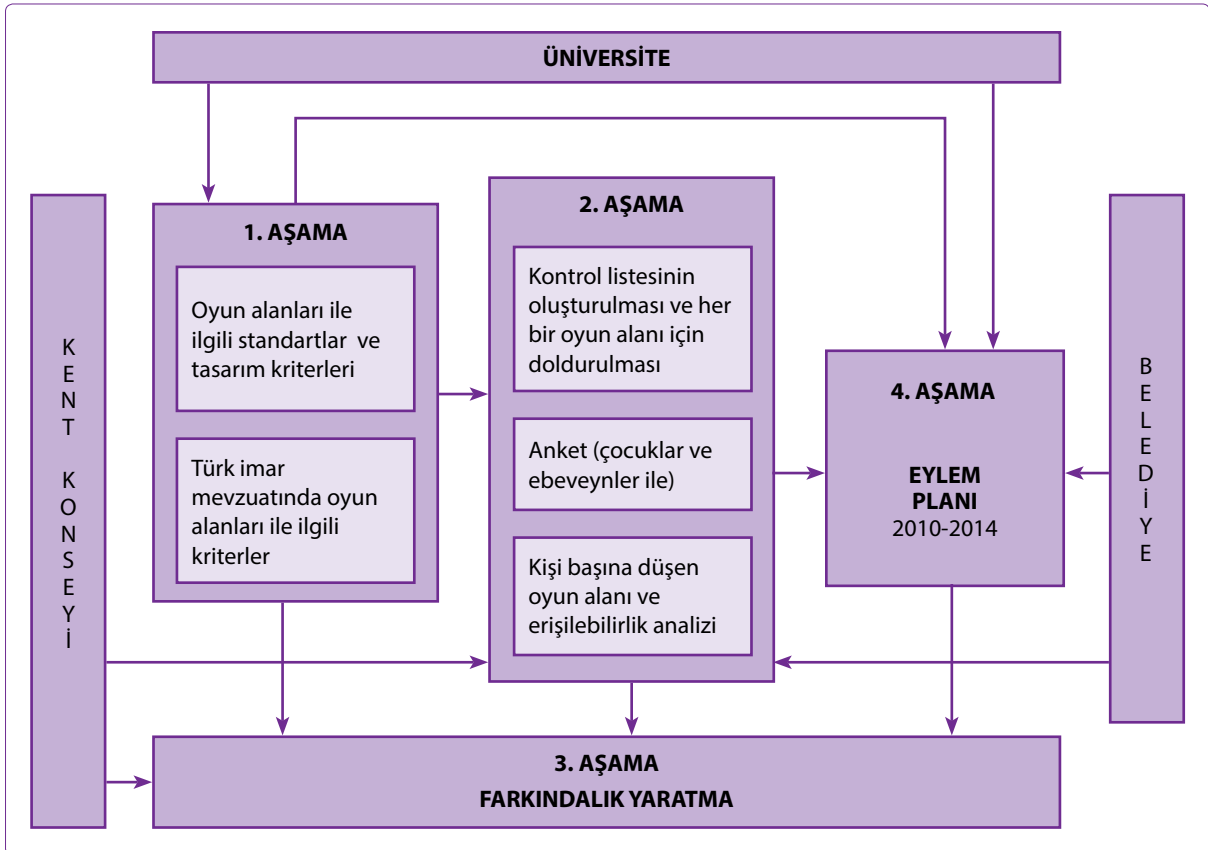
ÜNİVERSİTE

KENT KONSEYİ

1. AŞAMA

Oyun alanları ile ilgili standartlar ve tasarım kriterleri

Türk imar mevzuatında oyun alanları ile ilgili kriterler

2. AŞAMA

Kontrol listesinin oluşturulması ve her bir oyun alanı için doldurulması

Anket (çocuklar ve ebeveynler ile)

Kişi başına düşen oyun alanı ve erişilebilirlik analizi

4. AŞAMA

EYLEM PLANI
2010-2014

BELEDİYE

3. AŞAMA
FARKINDALIK YARATMA